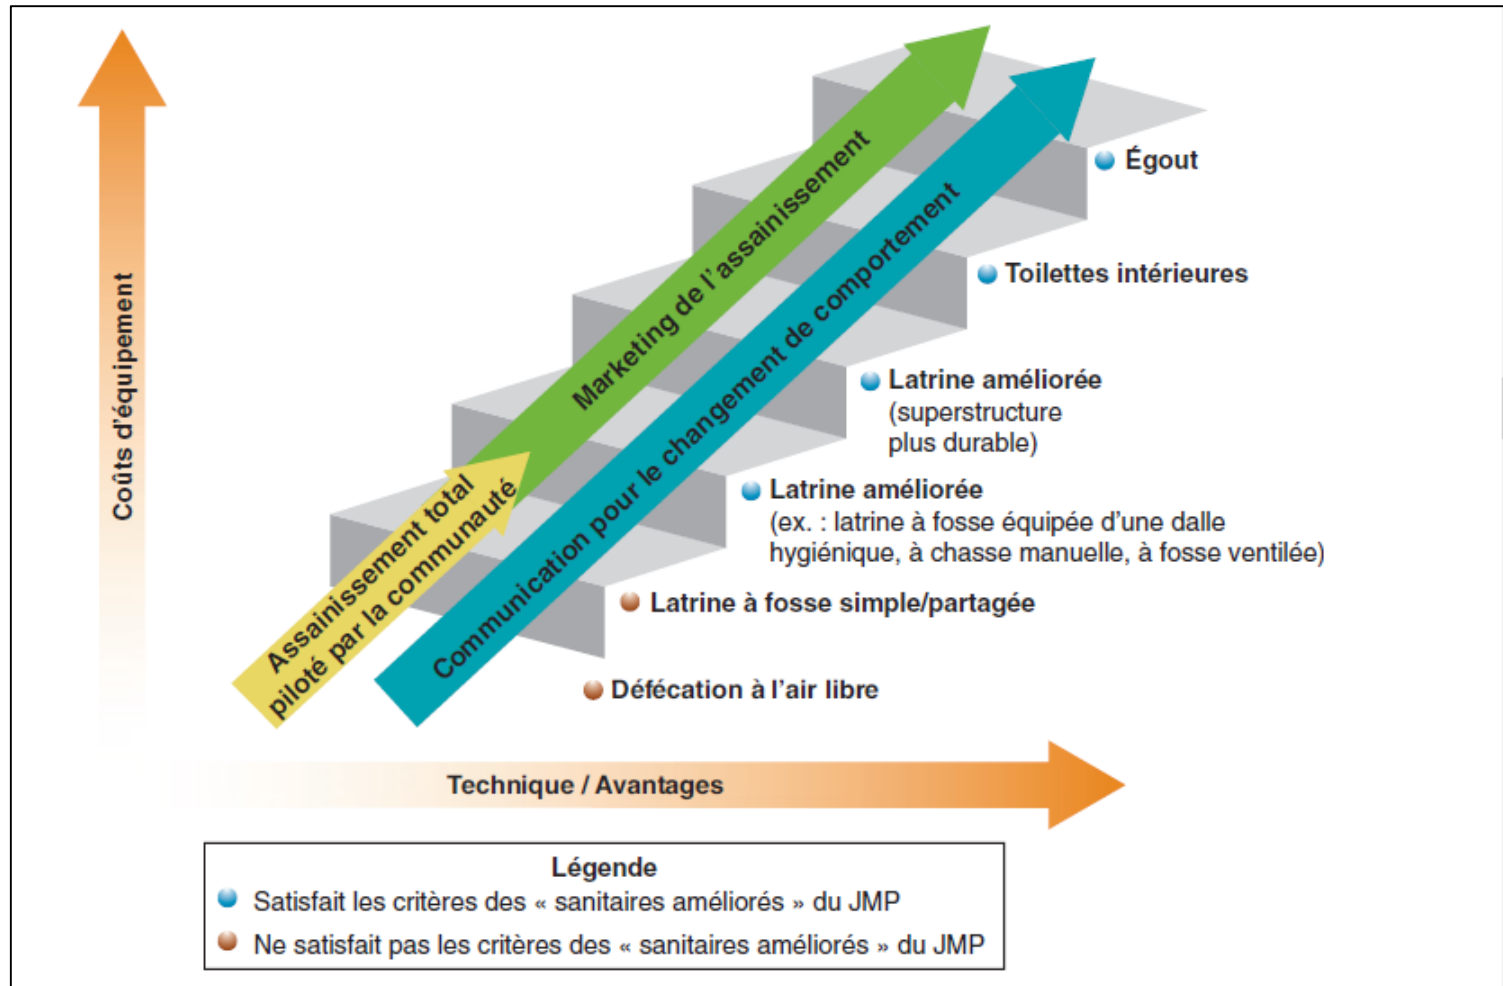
Coûts d'équipement

Marketing de l'assainissement

Communication pour le changement de comportement

Assainissement total piloté par la communauté

Égout

Toilettes intérieures

Latrine améliorée (superstructure plus durable)

Latrine améliorée (ex. : latrine à fosse équipée d'une dalle hygiénique, à chasse manuelle, à fosse ventilée)

Latrine à fosse simple/partagée

Défécation à l'air libre

Technique / Avantages

Légende
Satisfait les critères des « sanitaires améliorés » du JMP
Ne satisfait pas les critères des « sanitaires améliorés » du JMP